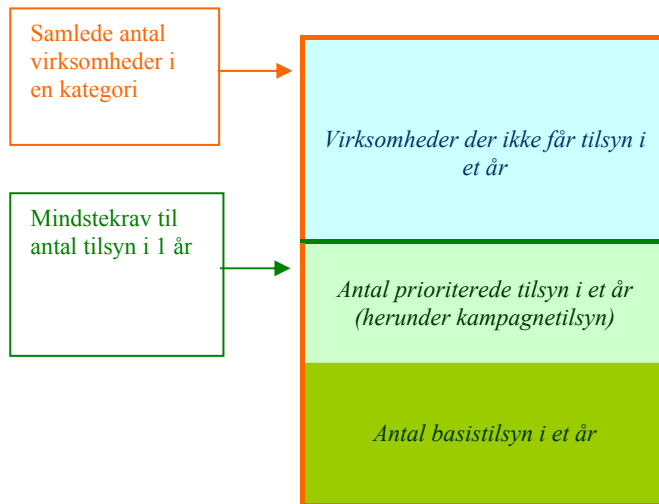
Samlede antal virksomheder i en kategori

Mindstekrav til antal tilsyn i 1 år

Virksomheder der ikke får tilsyn i et år

Antal prioriterede tilsyn i et år (herunder kampagnetilsyn)

Antal basistilsyn i et år